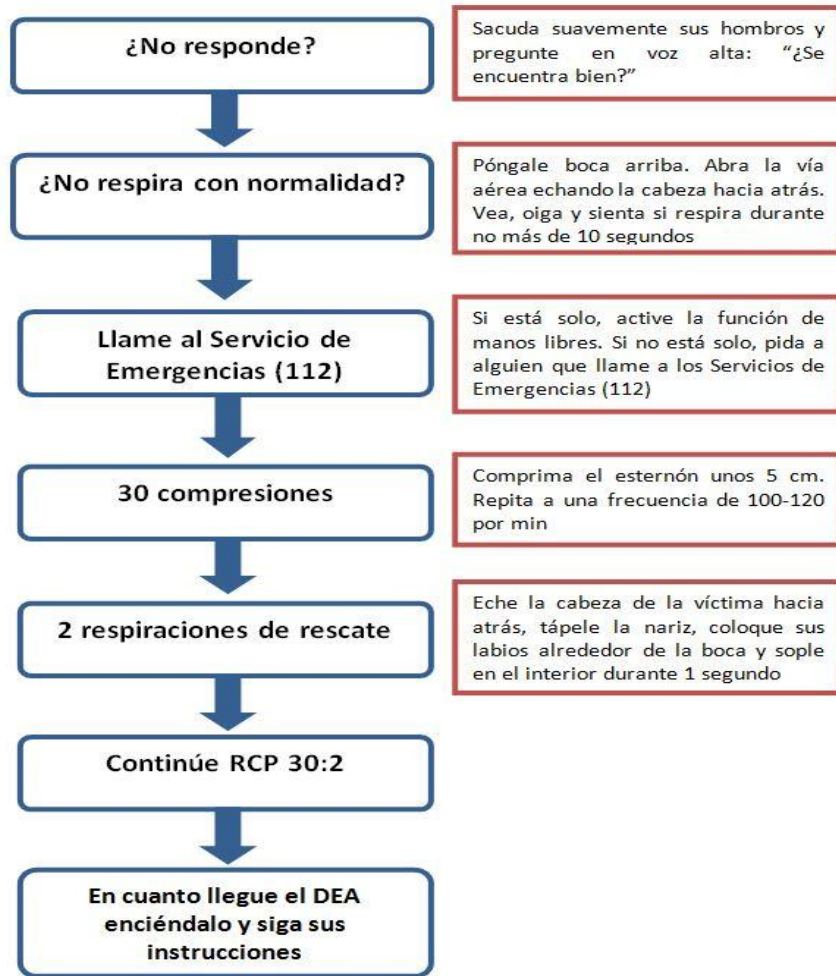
¿No responde?

Sacuda suavemente sus hombros y pregunte en voz alta: "¿Se encuentra bien?"

¿No respira con normalidad?

Póngale boca arriba. Abra la vía aérea echando la cabeza hacia atrás. Vea, oiga y sienta si respira durante no más de 10 segundos

Llame al Servicio de Emergencias (112)

Si está solo, active la función de manos libres. Si no está solo, pida a alguien que llame a los Servicios de Emergencias (112)

30 compresiones

Comprima el esternón unos 5 cm. Repita a una frecuencia de 100-120 por min

2 respiraciones de rescate

Eche la cabeza de la víctima hacia atrás, tápele la nariz, coloque sus labios alrededor de la boca y sople en el interior durante 1 segundo

Continúe RCP 30:2

En cuanto llegue el DEA enciéndalo y siga sus instrucciones